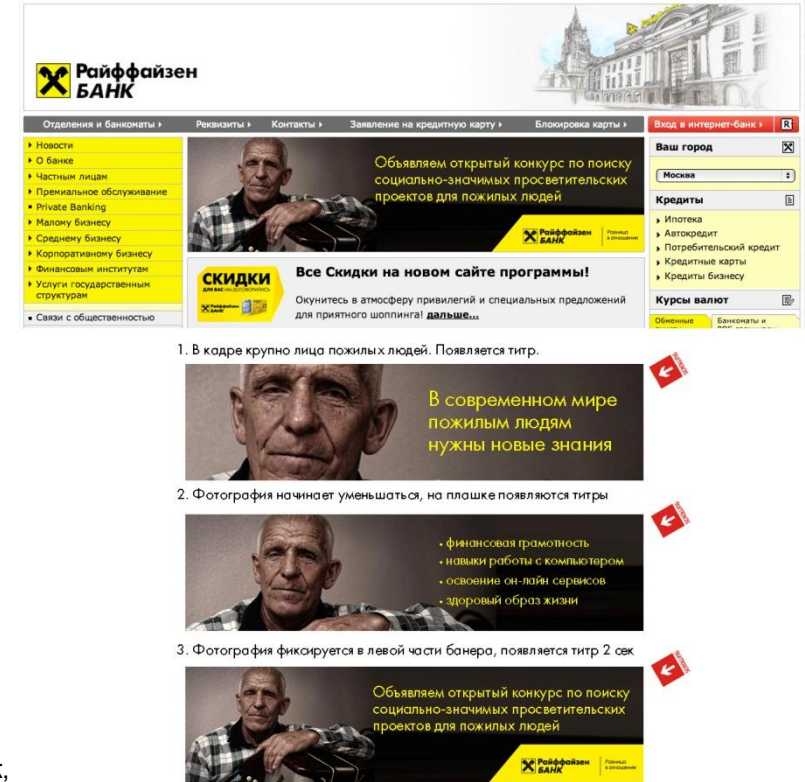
Райффайзен БАНК

Отделения и банкоматы ▸ Реквизиты ▸ Контакты ▸ Заявление на кредитную карту ▸ Блокировка карты ▸ Вход в интернет-банк ▸ R

▸ Новости
▸ О банке
▸ Частным лицам
▸ Премиальное обслуживание
▸ Private Banking
▸ Малому бизнесу
▸ Среднему бизнесу
▸ Корпоративному бизнесу
▸ Финансовым институтам
▸ Услуги государственным структурам
▪ Связи с общественностью

Объявляем открытый конкурс по поиску социально-значимых просветительских проектов для пожилых людей

Райффайзен БАНК Разница в отношении

СКИДКИ

Все Скидки на новом сайте программы!

Окунитесь в атмосферу привилегий и специальных предложений для приятного шоппинга! дальше...

Ваш город
Москва
Кредиты
▸ Ипотека
▸ Автокредит
▸ Потребительский кредит
▸ Кредитные карты
▸ Кредиты бизнесу
Курсы валют
Обменные
Банкоматы и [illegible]

1. В кадре крупно лица пожилых людей. Появляется титр.

В современном мире пожилым людям нужны новые знания

2. Фотография начинает уменьшаться, на плашке появляются титры

• финансовая грамотность
• навыки работы с компьютером
• освоение он-лайн сервисов
• здоровый образ жизни

3. Фотография фиксируется в левой части банера, появляется титр 2 сек

Объявляем открытый конкурс по поиску социально-значимых просветительских проектов для пожилых людей

Райффайзен БАНК Разница в отношении